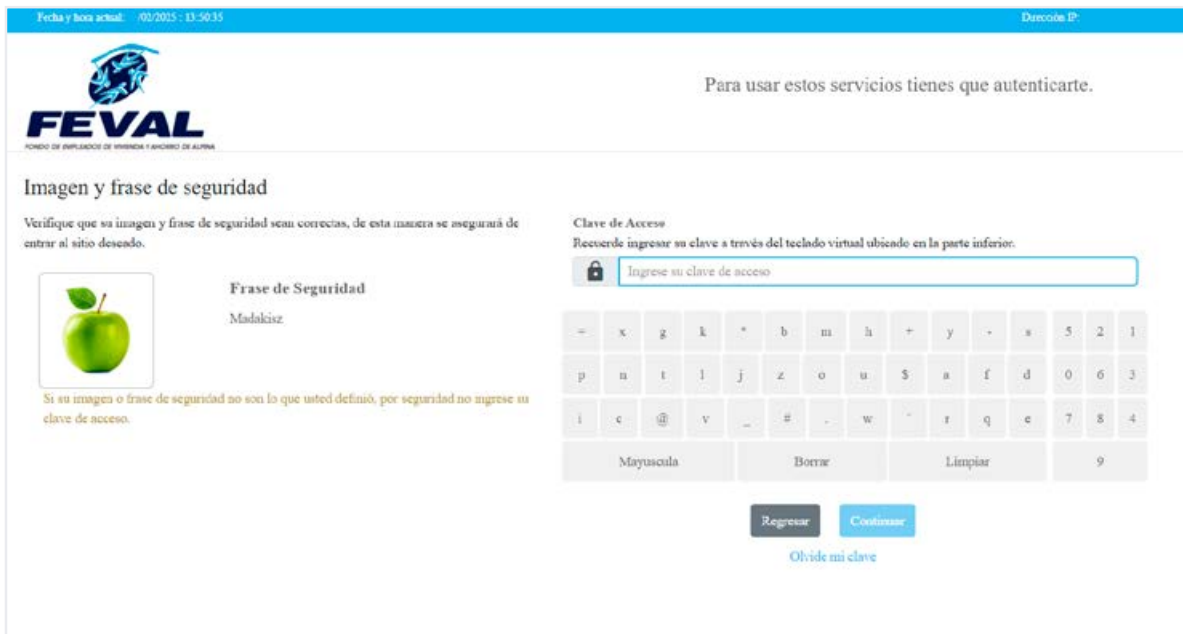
Fecha y hora actual: /01/2015 : 13:50:35

Dirección IP:

FEVAL

FONDO DE EMPLEADOS DE VIVIENDA Y AHORRO DE ALPINA

Para usar estos servicios tienes que autenticarte.

Imagen y frase de seguridad

Verifique que su imagen y frase de seguridad sean correctas, de esta manera se asegurará de entrar al sitio deseado.

Frase de Seguridad

Madakisz

Si su imagen o frase de seguridad no son lo que usted definió, por seguridad no ingrese su clave de acceso.

Clave de Acceso

Recuerde ingresar su clave a través del teclado virtual ubicado en la parte inferior.

Ingrese su clave de acceso

| = | x | g | k | * | b | m | h | + | y | - | s | 5 | 2 | 1 |
|---|---|---|---|---|---|---|---|---|---|---|---|---|---|---|
| p | n | t | l | j | z | o | u | $ | a | f | d | 0 | 6 | 3 |
| i | c | @ | v | _ | # | . | w | ' | r | q | e | 7 | 8 | 4 |

Mayuscula | Borrar | Limpiar | 9

Regresar

Continuar

Olvide mi clave